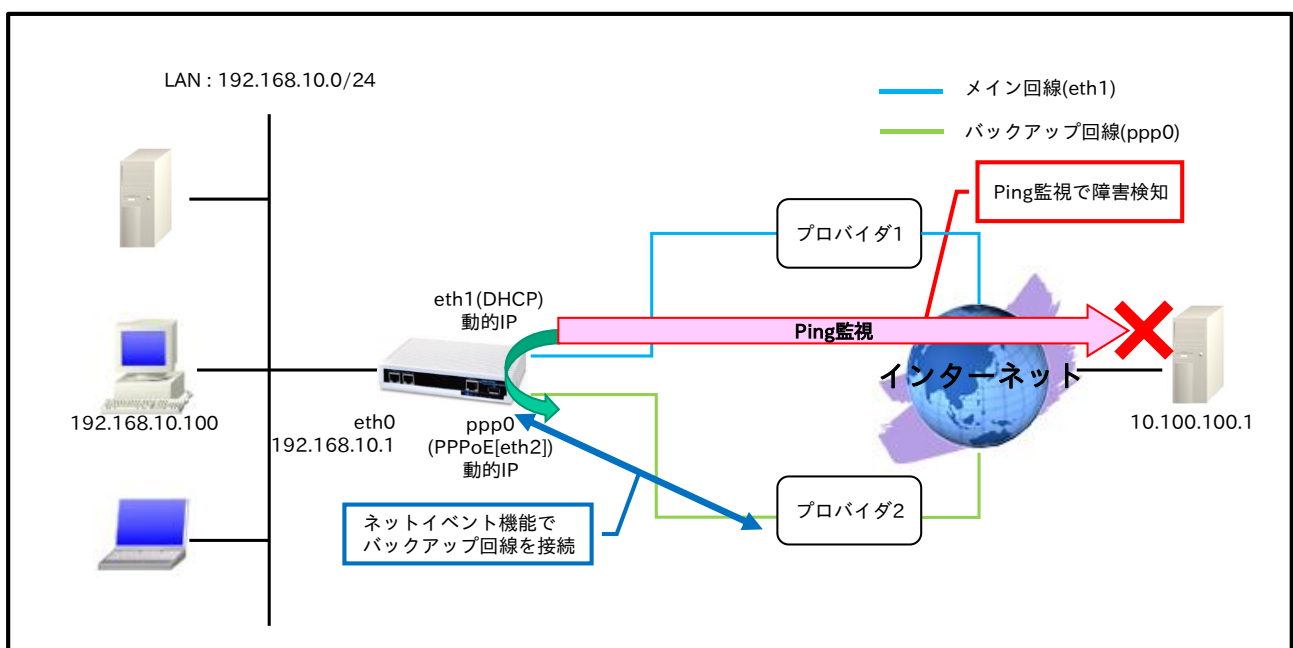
LAN : 192.168.10.0/24

メイン回線(eth1)

バックアップ回線(ppp0)

Ping監視で障害検知

プロバイダ1

eth1(DHCP)
動的IP

Ping監視

インターネット

192.168.10.100

eth0
192.168.10.1

ppp0
(PPPoE[eth2])
動的IP

10.100.100.1

ネットイベント機能で
バックアップ回線を接続

プロバイダ2